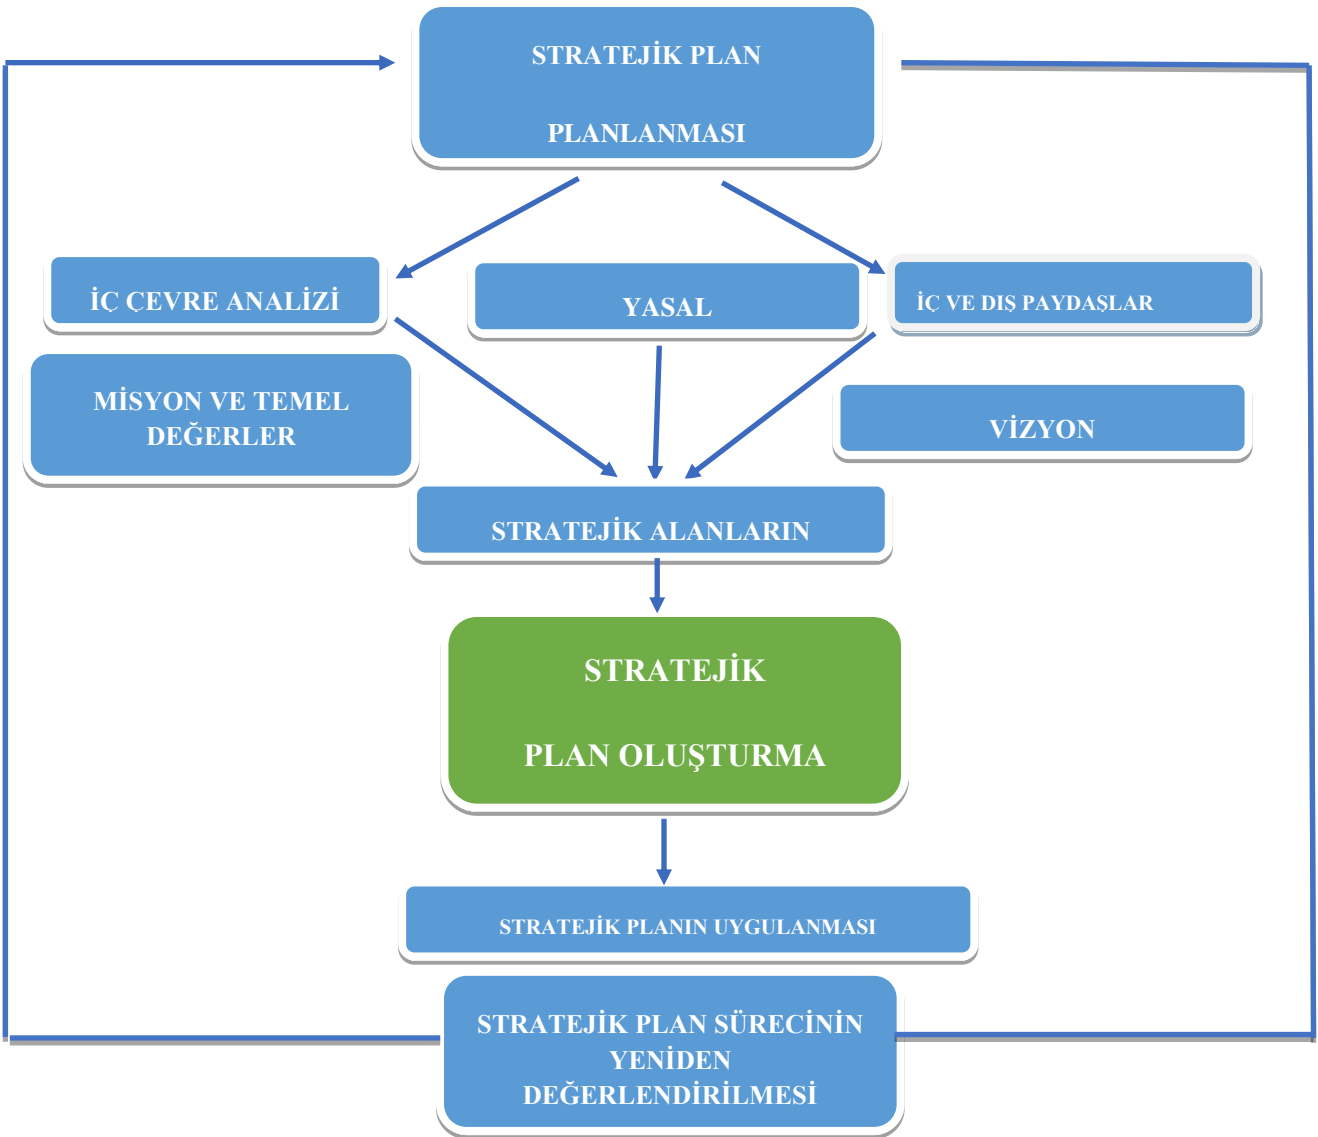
STRATEJİK PLAN

PLANLANMASI

İÇ ÇEVRE ANALİZİ

YASAL

İÇ VE DIŞ PAYDAŞLAR

MİSYON VE TEMEL DEĞERLER

VİZYON

STRATEJİK ALANLARIN

STRATEJİK

PLAN OLUŞTURMA

STRATEJİK PLANIN UYGULANMASI

STRATEJİK PLAN SÜRECİNİN YENİDEN DEĞERLENDİRİLMESİ